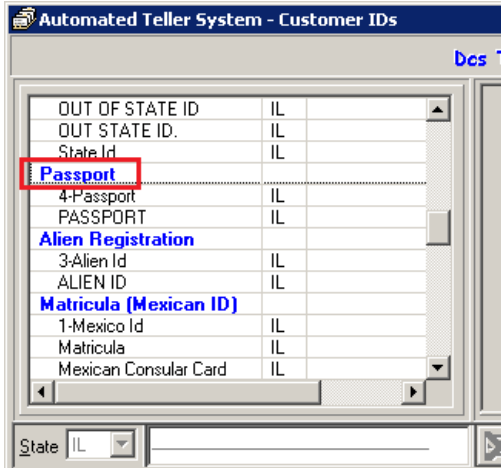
Automated Teller System - Customer IDs

Dcs T

| | | |
|---|---|---|
| OUT OF STATE ID | IL | |
| OUT STATE ID. | IL | |
| State Id | IL | |
| Passport | | |
| 4-Passport | IL | |
| PASSPORT | IL | |
| Alien Registration | | |
| 3-Alien Id | IL | |
| ALIEN ID | IL | |
| Matricula (Mexican ID) | | |
| 1-Mexico Id | IL | |
| Matricula | IL | |
| Mexican Consular Card | IL | |

State IL